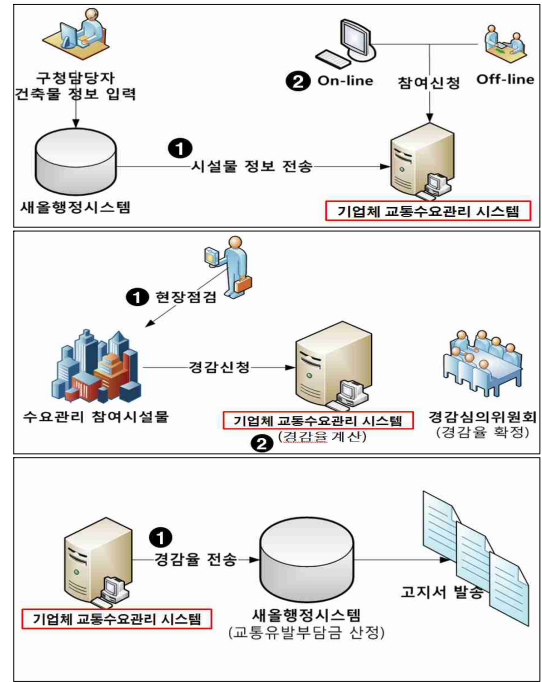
구청담당자
건축물 정보 입력

❷ On-line

참여신청

Off-line

❶ 시설물 정보 전송

새올행정시스템

기업체 교통수요관리 시스템

❶ 현장점검

경감신청

수요관리 참여시설물

기업체 교통수요관리 시스템

❷ (경감율 계산)

경감심의위원회
(경감율 확정)

❶ 경감율 전송

기업체 교통수요관리 시스템

새올행정시스템
(교통유발부담금 산정)

고지서 발송